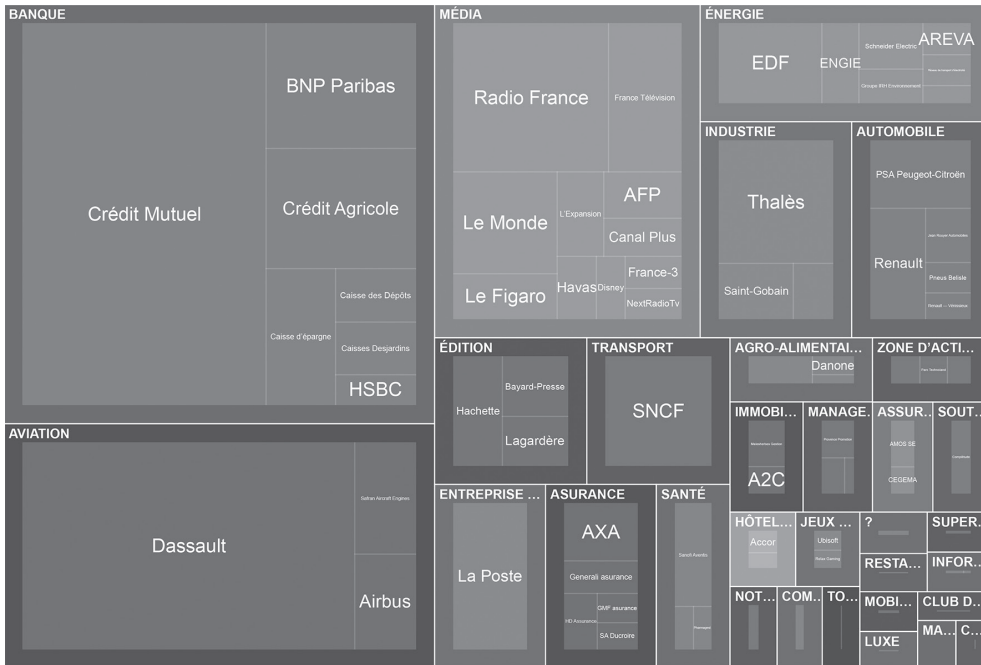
BANQUE

Crédit Mutuel

BNP Paribas

Crédit Agricole

Caisse d'épargne

Caisse des Dépôts

Caisses Desjardins

HSBC

AVIATION

Dassault

Safran Aircraft Engines

Airbus

MÉDIA

Radio France

France Télévision

Le Monde

L'Expansion

AFP

Canal Plus

Le Figaro

Havas

Disney

France-3

NextRadioTv

ÉNERGIE

EDF

ENGIE

Schneider Electric

AREVA

Groupe EM Environnement

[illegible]

INDUSTRIE

Thalès

Saint-Gobain

AUTOMOBILE

PSA Peugeot-Citroën

Renault

Jean Rouyer Automobiles

Pneus Belisle

Renault — Véhicules

ÉDITION

Hachette

Bayard-Presse

Lagardère

TRANSPORT

SNCF

AGRO-ALIMENTAI...

Danone

ZONE D'ACTI...

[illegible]

IMMOBI...

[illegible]

A2C

MANAGE...

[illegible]

ASSUR...

AMOS SE

CEGEMA

SOUT...

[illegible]

ENTREPRISE ...

La Poste

ASURANCE

AXA

Generali asurance

GMF asurance

HD Assurances

SA Ducroire

SANTÉ

Sanofi Aventis

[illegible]

HÔTEL...

Accor

JEUX ...

Ubisoft

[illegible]

?

SUPER...

RESTA...

INFOR...

NOT...

COM...

TO...

MOBI...

CLUB D...

LUXE

MA...

C...